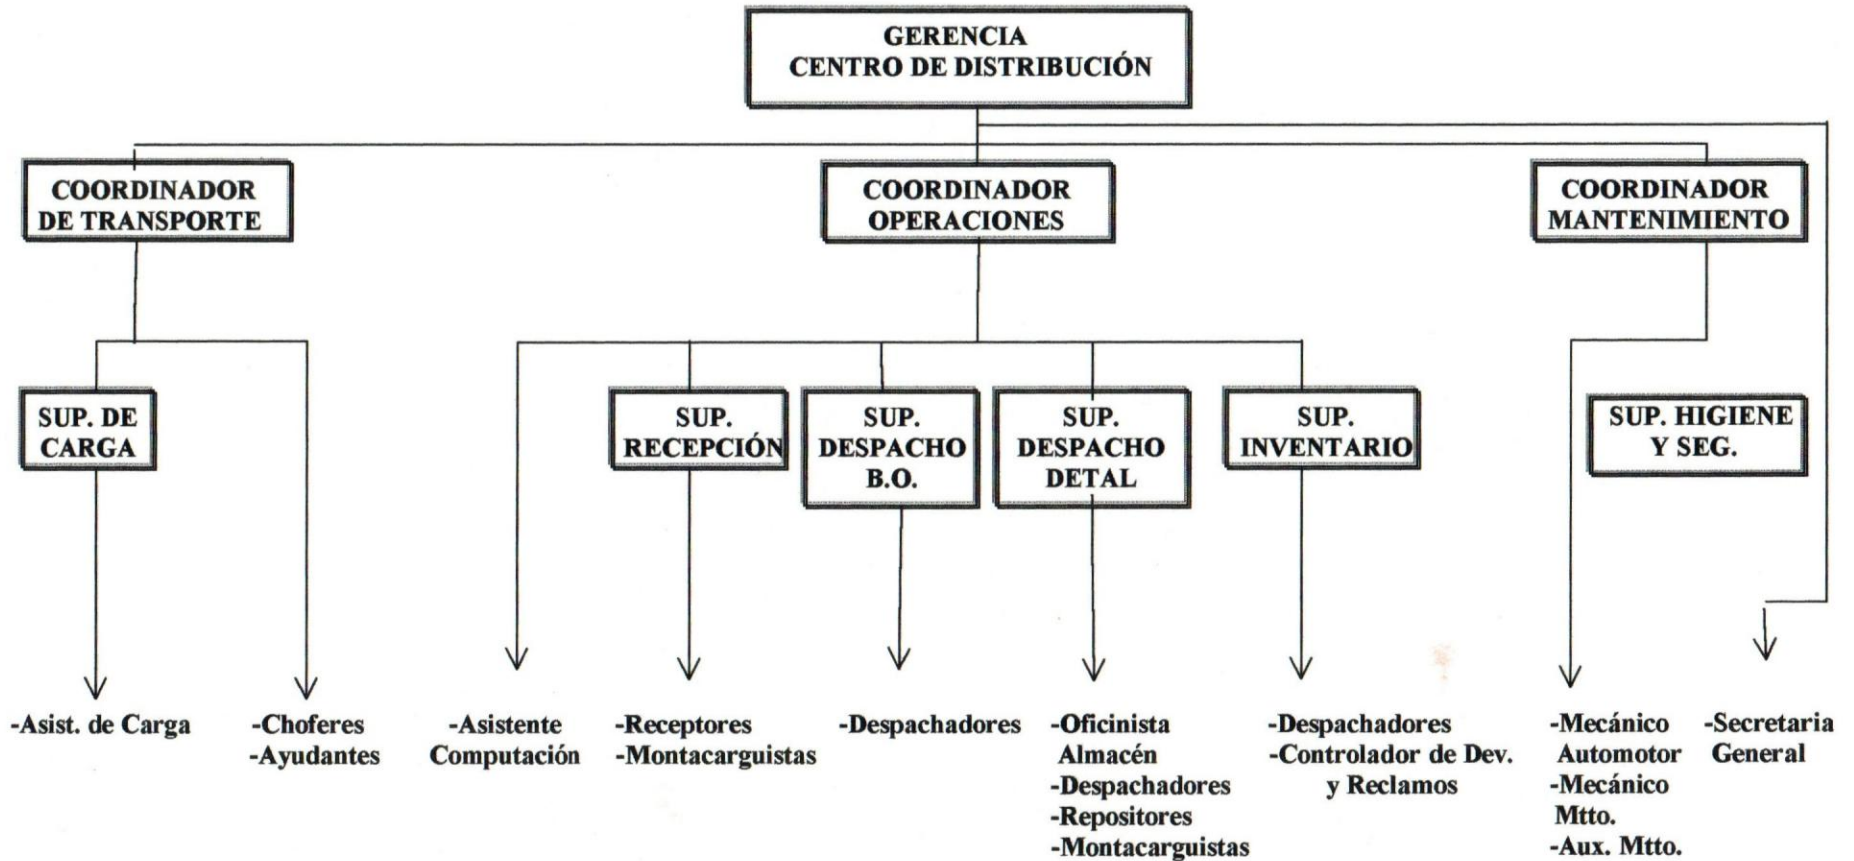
GERENCIA
CENTRO DE DISTRIBUCIÓN

COORDINADOR DE TRANSPORTE

COORDINADOR OPERACIONES

COORDINADOR MANTENIMIENTO

SUP. DE CARGA

SUP. RECEPCIÓN

SUP. DESPACHO B.O.

SUP. DESPACHO DETAL

SUP. INVENTARIO

SUP. HIGIENE Y SEG.

-Asist. de Carga

-Choferes
-Ayudantes

-Asistente Computación

-Receptores
-Montacarguistas

-Despachadores

-Oficinista Almacén
-Despachadores
-Repositores
-Montacarguistas

-Despachadores
-Controlador de Dev. y Reclamos

-Mecánico Automotor
-Mecánico Mtto.
-Aux. Mtto.

-Secretaria General